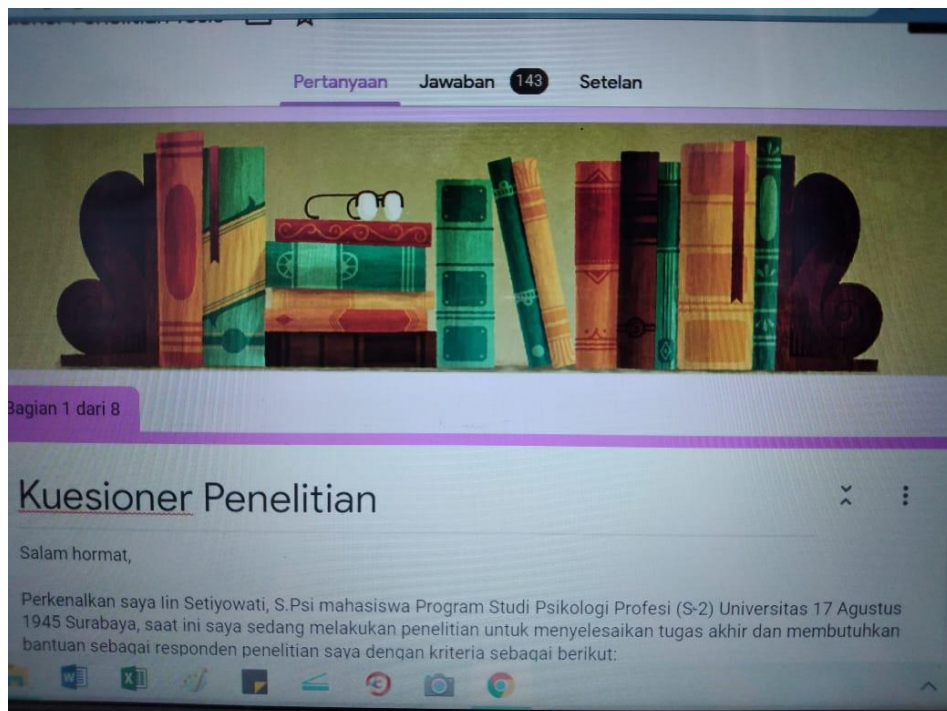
Pertanyaan Jawaban 143 Setelan

Bagian 1 dari 8

Kuesioner Penelitian

Salam hormat,

Perkenalkan saya Iin Setiyowati, S.Psi mahasiswa Program Studi Psikologi Profesi (S-2) Universitas 17 Agustus 1945 Surabaya, saat ini saya sedang melakukan penelitian untuk menyelesaikan tugas akhir dan membutuhkan bantuan sebagai responden penelitian saya dengan kriteria sebagai berikut: